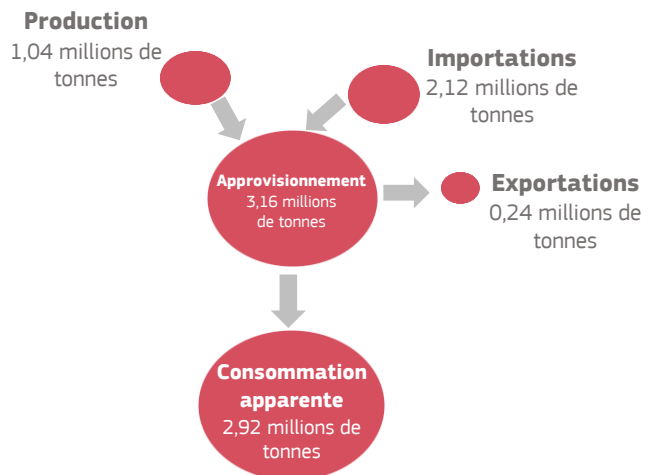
Production
1,04 millions de tonnes

Importations
2,12 millions de tonnes

Approvisionnement
3,16 millions de tonnes

Exportations
0,24 millions de tonnes

Consommation apparente
2,92 millions de tonnes